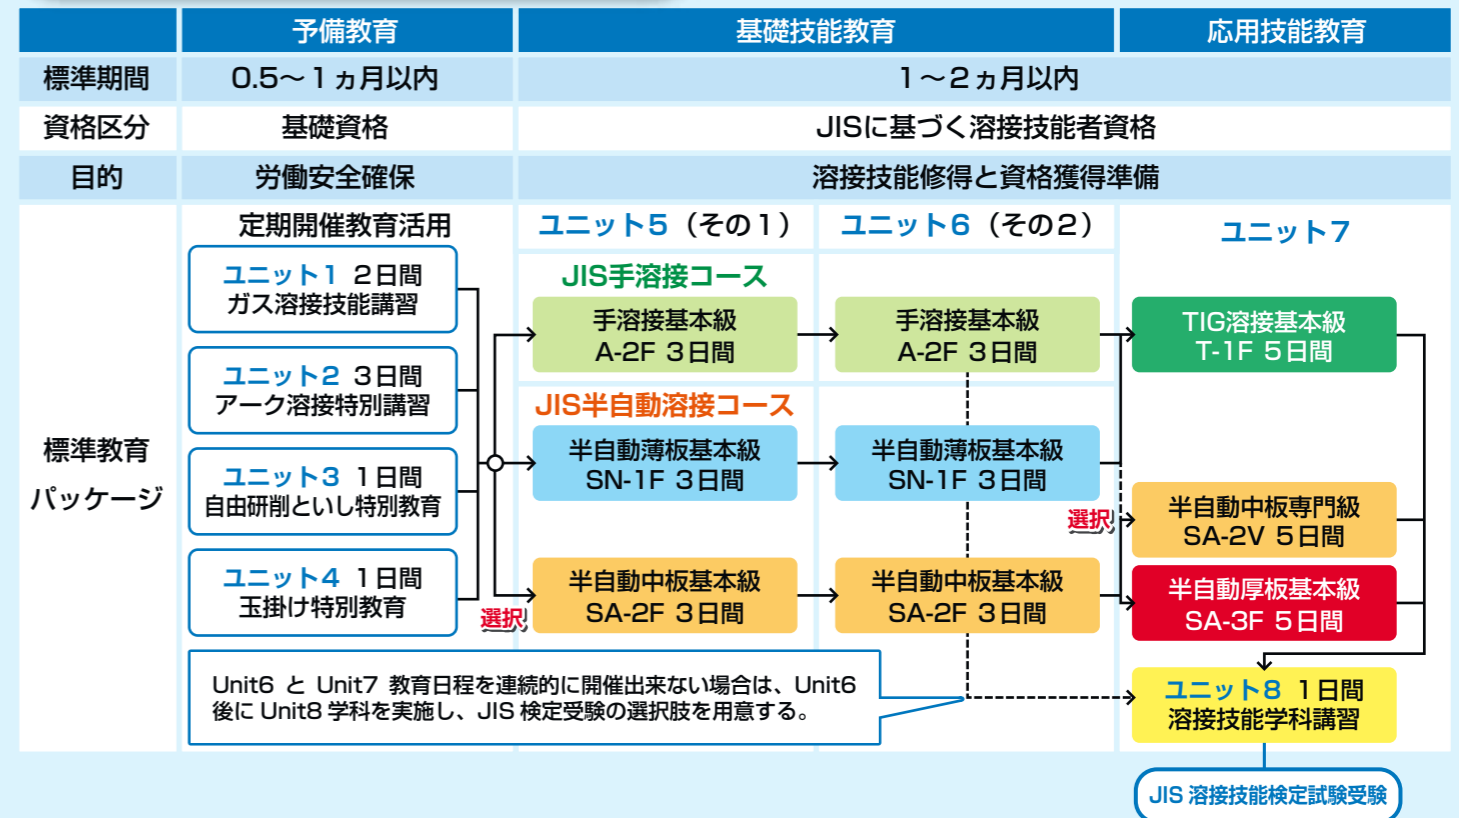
| | 予備教育 | 基礎技能教育 | 応用技能教育 |
|---|---|---|---|
| 標準期間 | 0.5～１ヵ月以内 | １～２ヵ月以内 | |
| 資格区分 | 基礎資格 | JISに基づく溶接技能者資格 | |
| 目的 | 労働安全確保 | 溶接技能修得と資格獲得準備 | |

標準教育パッケージ

定期開催教育活用

ユニット１ ２日間
ガス溶接技能講習

ユニット２ ３日間
アーク溶接特別講習

ユニット３ １日間
自由研削といし特別教育

ユニット４ １日間
玉掛け特別教育

選択

ユニット５（その１）

JIS手溶接コース

手溶接基本級
A-2F ３日間

JIS半自動溶接コース

半自動薄板基本級
SN-1F ３日間

半自動中板基本級
SA-2F ３日間

ユニット６（その２）

手溶接基本級
A-2F ３日間

半自動薄板基本級
SN-1F ３日間

半自動中板基本級
SA-2F ３日間

ユニット７

TIG溶接基本級
T-1F ５日間

選択

半自動中板専門級
SA-2V ５日間

半自動厚板基本級
SA-3F ５日間

ユニット８ １日間
溶接技能学科講習

JIS 溶接技能検定試験受験

Unit6 と Unit7 教育日程を連続的に開催出来ない場合は、Unit6後に Unit8 学科を実施し、JIS 検定受験の選択肢を用意する。